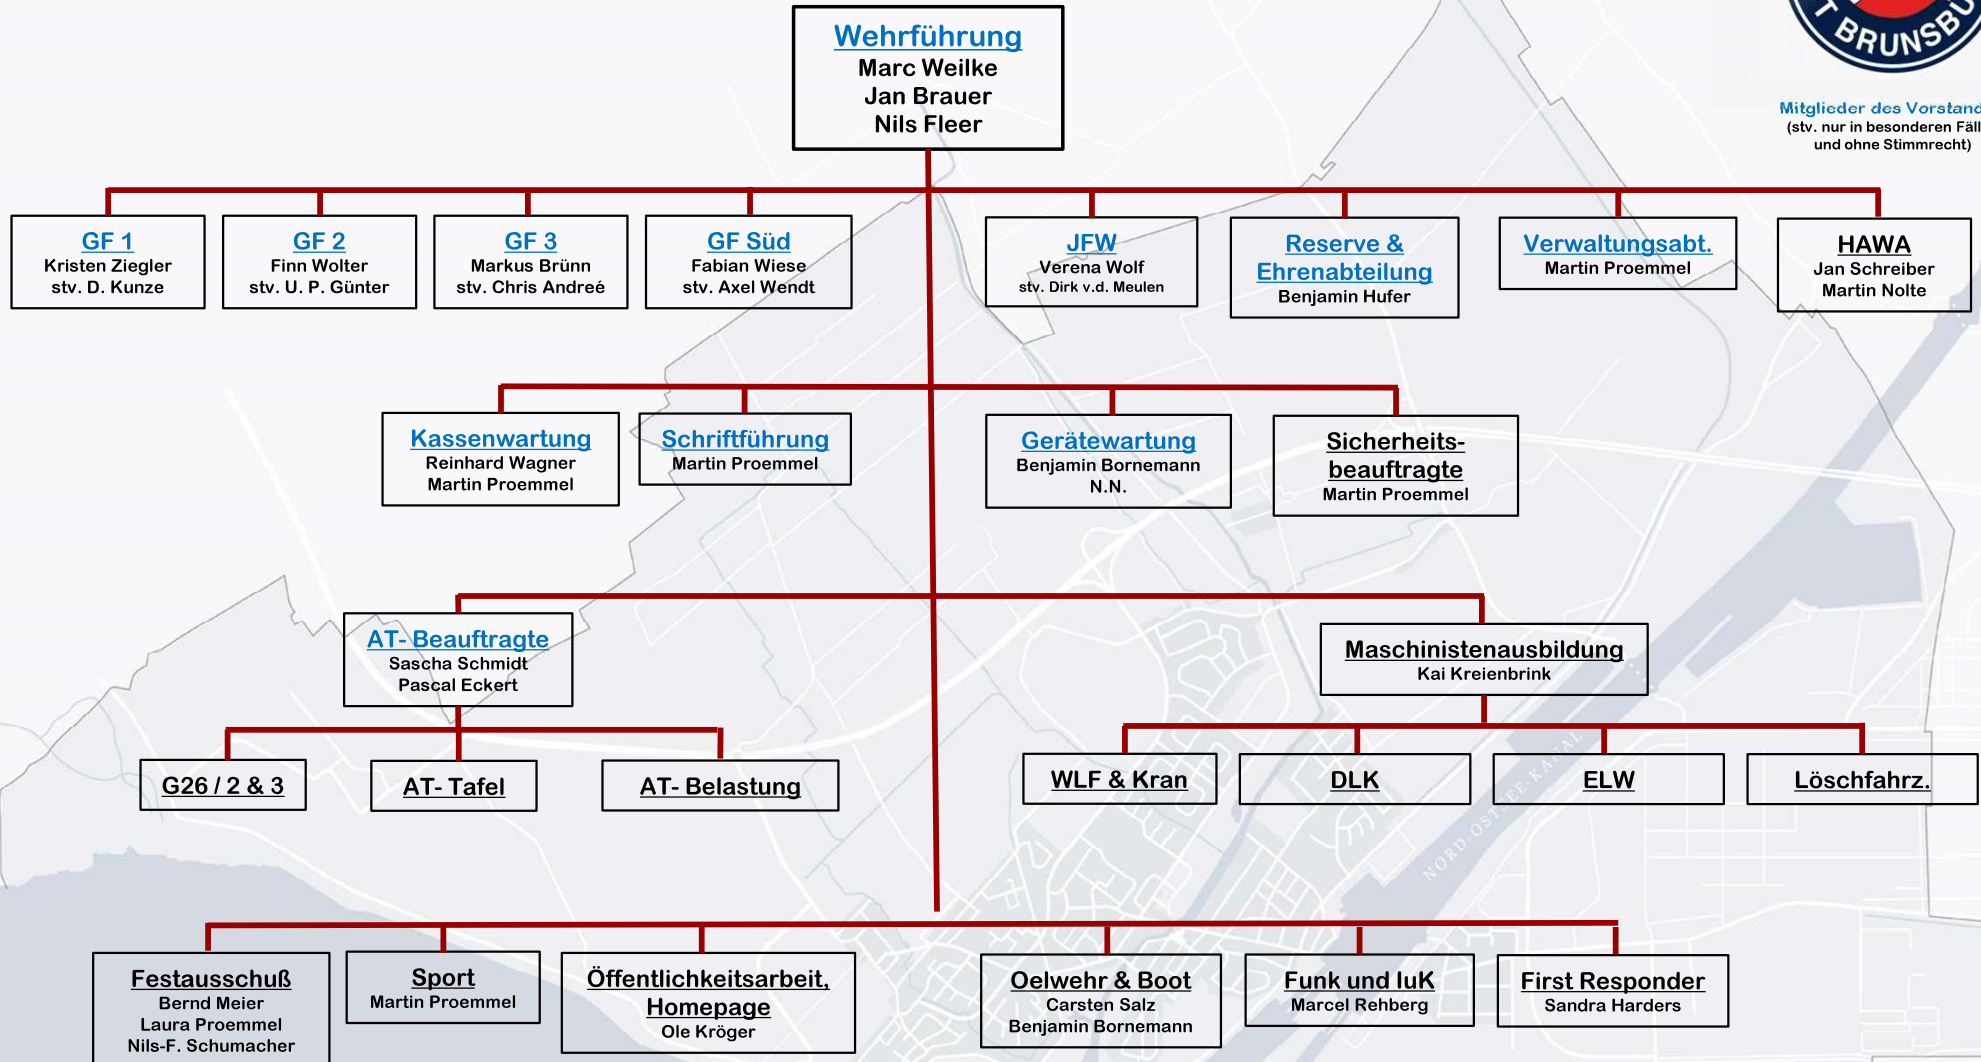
Wehrführung
Marc Weilke
Jan Brauer
Nils Fleer

BRUNSB

Mitglieder des Vorstand
(stv. nur in besonderen Fäll und ohne Stimmrecht)

GF 1
Kristen Ziegler
stv. D. Kunze

GF 2
Finn Wolter
stv. U. P. Günter

GF 3
Markus Brünn
stv. Chris Andreé

GF Süd
Fabian Wiese
stv. Axel Wendt

JFW
Verena Wolf
stv. Dirk v.d. Meulen

Reserve & Ehrenabteilung
Benjamin Hufer

Verwaltungsabt.
Martin Proemmel

HAWA
Jan Schreiber
Martin Nolte

Kassenwartung
Reinhard Wagner
Martin Proemmel

Schriftführung
Martin Proemmel

Gerätewartung
Benjamin Bornemann
N.N.

Sicherheits-beauftragte
Martin Proemmel

AT- Beauftragte
Sascha Schmidt
Pascal Eckert

Maschinistenausbildung
Kai Kreienbrink

G26 / 2 & 3

AT- Tafel

AT- Belastung

WLF & Kran

DLK

ELW

Löschfahrz.

NORD-OSTSEE-KANAL

Festausschuß
Bernd Meier
Laura Proemmel
Nils-F. Schumacher

Sport
Martin Proemmel

Öffentlichkeitsarbeit, Homepage
Ole Kröger

Oelwehr & Boot
Carsten Salz
Benjamin Bornemann

Funk und IuK
Marcel Rehberg

First Responder
Sandra Harders